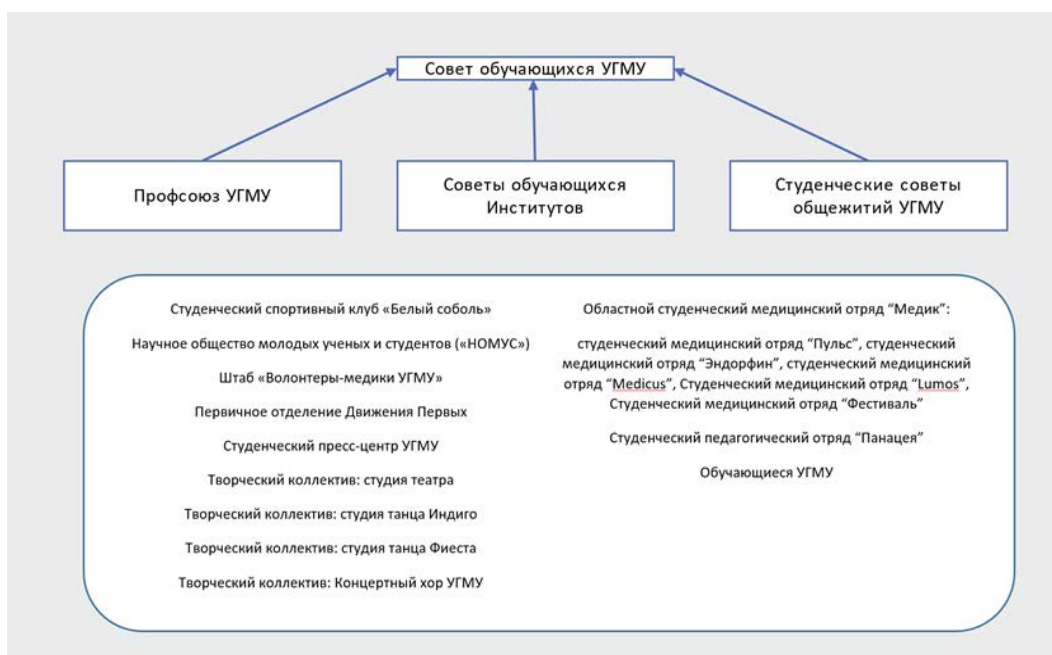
Совет обучающихся УГМУ

Профсоюз УГМУ

Советы обучающихся Институтов

Студенческие советы общежитий УГМУ

Студенческий спортивный клуб «Белый соболь»

Научное общество молодых ученых и студентов («НОМУС»)

Штаб «Волонтеры-медики УГМУ»

Первичное отделение Движения Первых

Студенческий пресс-центр УГМУ

Творческий коллектив: студия театра

Творческий коллектив: студия танца Индиго

Творческий коллектив: студия танца Фиеста

Творческий коллектив: Концертный хор УГМУ

Областной студенческий медицинский отряд “Медик”:

студенческий медицинский отряд “Пульс”, студенческий медицинский отряд “Эндорфин”, студенческий медицинский отряд “Medicus”, Студенческий медицинский отряд “Lumos”, Студенческий медицинский отряд “Фестиваль”

Студенческий педагогический отряд “Панацея”

Обучающиеся УГМУ